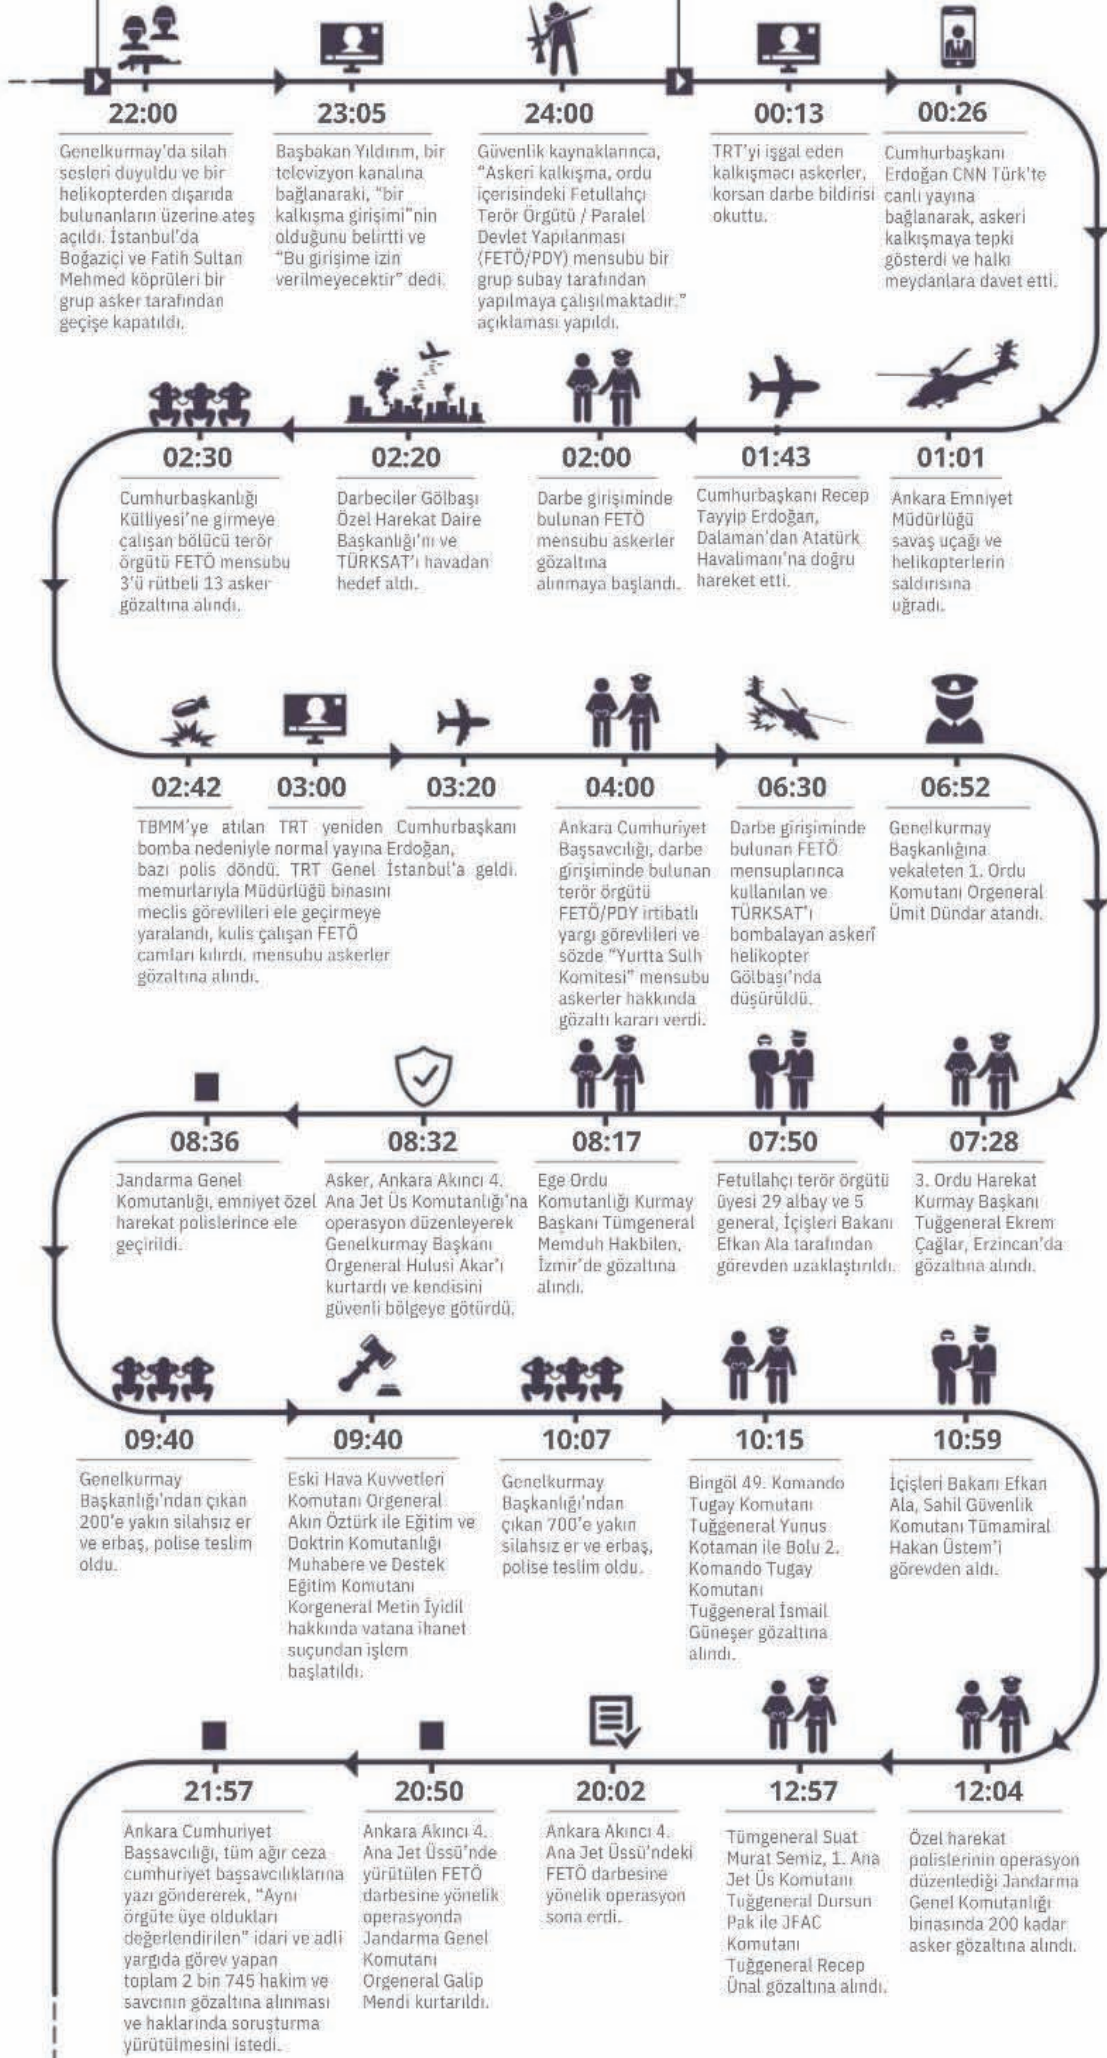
22:00

Genelkurmay'da silah sesleri duyuldu ve bir helikopterden dışarıda bulunanların üzerine ateş açıldı. İstanbul'da Boğaziçi ve Fatih Sultan Mehmed köprüleri bir grup asker tarafından geçişe kapatıldı.

23:05

Başbakan Yıldırım, bir televizyon kanalına bağlanarak, "bir kalkışma girişimi"nin olduğunu belirtti ve "Bu girişime izin verilmeyecektir" dedi.

24:00

Güvenlik kaynaklarınca, "Askeri kalkışma, ordu içerisindeki Fetullahçı Terör Örgütü / Paralel Devlet Yapılanması (FETÖ/PDY) mensubu bir grup subay tarafından yapılmaya çalışılmaktadır." açıklaması yapıldı.

00:13

TRT'yi işgal eden kalkışmacı askerler, korsan darbe bildirisi okuttu.

00:26

Cumhurbaşkanı Erdoğan CNN Türk'te canlı yayına bağlanarak, askeri kalkışmaya tepki gösterdi ve halkı meydanlara davet etti.

02:30

Cumhurbaşkanlığı Külliyesi'ne girmeye çalışan bölücü terör örgütü FETÖ mensubu 3'ü rütbeli 13 asker gözaltına alındı.

02:20

Darbeciler Gölbaşı Özel Harekat Daire Başkanlığı'nı ve TÜRKSAT'ı havadan hedef aldı.

02:00

Darbe girişiminde bulunan FETÖ mensubu askerler gözaltına alınmaya başlandı.

01:43

Cumhurbaşkanı Recep Tayyip Erdoğan, Dalaman'dan Atatürk Havalimanı'na doğru hareket etti.

01:01

Ankara Emniyet Müdürlüğü savaş uçağı ve helikopterlerin saldırısına uğradı.

02:42

TBMM'ye atılan bomba nedeniyle bazı polis memurlarıyla meclis görevlileri yaralandı, kulis camları kırıldı.

03:00

TRT yeniden normal yayına döndü. TRT Genel Müdürlüğü binasını ele geçirmeye çalışan FETÖ mensubu askerler gözaltına alındı.

03:20

Cumhurbaşkanı Erdoğan, İstanbul'a geldi.

04:00

Ankara Cumhuriyet Başsavcılığı, darbe girişiminde bulunan terör örgütü FETÖ/PDY irtibatlı yargı görevlileri ve sözde "Yurtta Sulh Komitesi" mensubu askerler hakkında gözaltı kararı verdi.

06:30

Darbe girişiminde bulunan FETÖ mensuplarınca kullanılan ve TÜRKSAT'ı bombalayan askerî helikopter Gölbaşı'nda düşürüldü.

06:52

Genelkurmay Başkanlığına vekaleten 1. Ordu Komutanı Orgeneral Ümit Dündar atandı.

08:36

Jandarma Genel Komutanlığı, emniyet özel harekat polislerince ele geçirildi.

08:32

Asker, Ankara Akıncı 4. Ana Jet Üs Komutanlığı'na operasyon düzenleyerek Genelkurmay Başkanı Orgeneral Hulusi Akar'ı kurtardı ve kendisini güvenli bölgeye götürdü.

08:17

Ege Ordu Komutanlığı Kurmay Başkanı Tümgeneral Memduh Hakbilen, İzmir'de gözaltına alındı.

07:50

Fetullahçı terör örgütü üyesi 29 albay ve 5 general, İçişleri Bakanı Efkan Ala tarafından görevden uzaklaştırıldı.

07:28

3. Ordu Harekat Kurmay Başkanı Tuğgeneral Ekrem Çağlar, Erzincan'da gözaltına alındı.

09:40

Genelkurmay Başkanlığı'ndan çıkan 200'e yakın silahsız er ve erbaş, polise teslim oldu.

09:40

Eski Hava Kuvvetleri Komutanı Orgeneral Akın Öztürk ile Eğitim ve Doktrin Komutanlığı Muhabere ve Destek Eğitim Komutanı Korgeneral Metin İyidil hakkında vatana ihanet suçundan işlem başlatıldı.

10:07

Genelkurmay Başkanlığı'ndan çıkan 700'e yakın silahsız er ve erbaş, polise teslim oldu.

10:15

Bingöl 49. Komando Tugay Komutanı Tuğgeneral Yunus Kotaman ile Bolu 2. Komando Tugay Komutanı Tuğgeneral İsmail Güneşer gözaltına alındı.

10:59

İçişleri Bakanı Efkan Ala, Sahil Güvenlik Komutanı Tümamiral Hakan Üstem'i görevden aldı.

21:57

Ankara Cumhuriyet Başsavcılığı, tüm ağır ceza cumhuriyet başsavcılıklarına yazı göndererek, "Aynı örgüte üye oldukları değerlendirilen" idari ve adli yargıda görev yapan toplam 2 bin 745 hakim ve savcının gözaltına alınması ve haklarında soruşturma yürütülmesini istedi.

20:50

Ankara Akıncı 4. Ana Jet Üssü'nde yürütülen FETÖ darbesine yönelik operasyonda Jandarma Genel Komutanı Orgeneral Galip Mendi kurtarıldı.

20:02

Ankara Akıncı 4. Ana Jet Üssü'ndeki FETÖ darbesine yönelik operasyon sona erdi.

12:57

Tümgeneral Suat Murat Semiz, 1. Ana Jet Üs Komutanı Tuğgeneral Dursun Pak ile JFAC Komutanı Tuğgeneral Recep Ünal gözaltına alındı.

12:04

Özel harekat polislerinin operasyon düzenlediği Jandarma Genel Komutanlığı binasında 200 kadar asker gözaltına alındı.